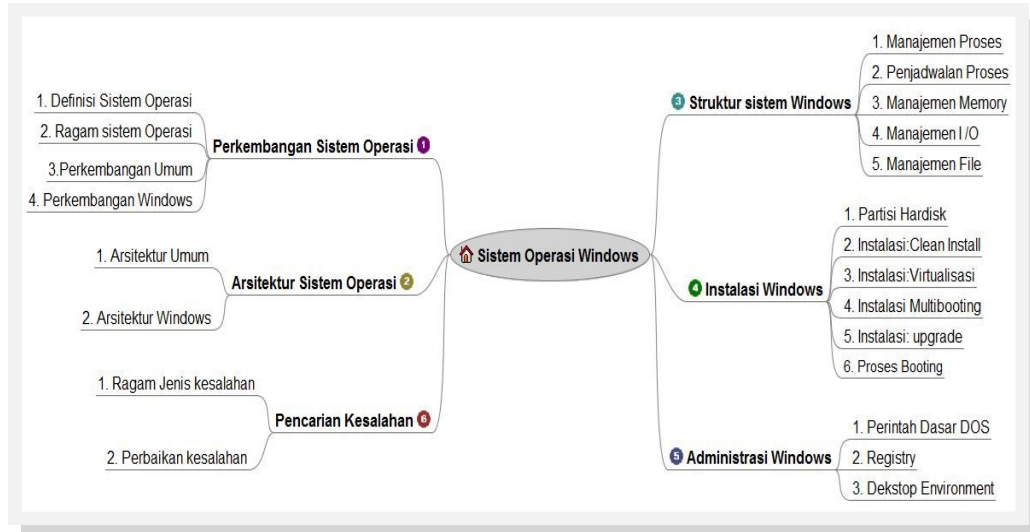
Sistem Operasi Windows

Perkembangan Sistem Operasi 1
1. Definisi Sistem Operasi
2. Ragam sistem Operasi
3.Perkembangan Umum
4. Perkembangan Windows

Arsitektur Sistem Operasi 2
1. Arsitektur Umum
2. Arsitektur Windows

Struktur sistem Windows 3
1. Manajemen Proses
2. Penjadwalan Proses
3. Manajemen Memory
4. Manajemen I/O
5. Manajemen File

Instalasi Windows 4
1. Partisi Hardisk
2. Instalasi:Clean Install
3. Instalasi:Virtualisasi
4. Instalasi Multibooting
5. Instalasi: upgrade
6. Proses Booting

Administrasi Windows 5
1. Perintah Dasar DOS
2. Registry
3. Dekstop Environment

Pencarian Kesalahan 6
1. Ragam Jenis kesalahan
2. Perbaikan kesalahan